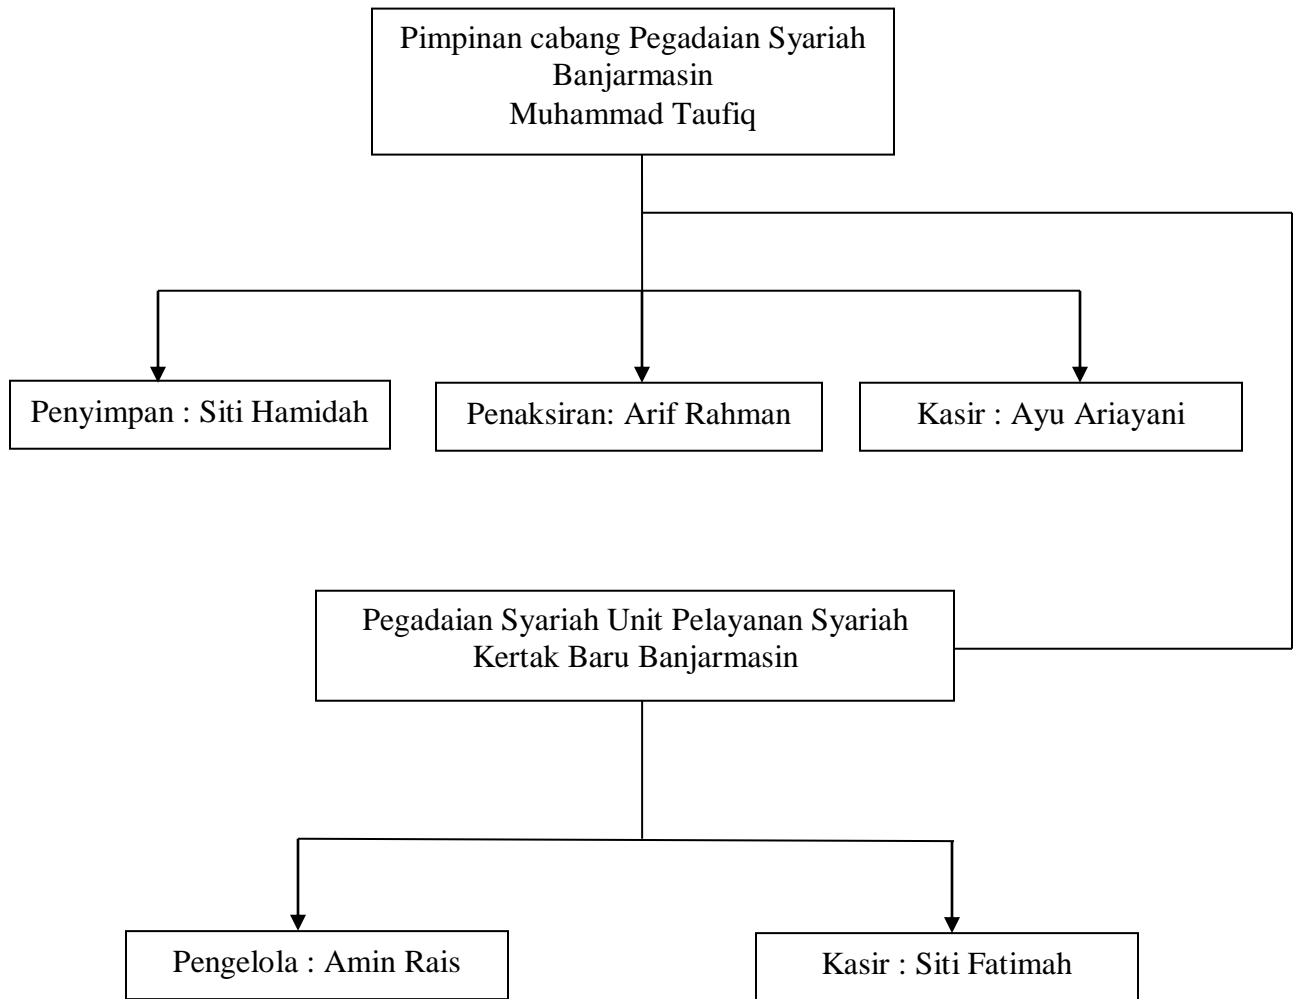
Pimpinan cabang Pegadaian Syariah
Banjarmasin
Muhammad Taufiq

Penyimpan : Siti Hamidah

Penaksiran: Arif Rahman

Kasir : Ayu Ariayani

Pegadaian Syariah Unit Pelayanan Syariah
Kertak Baru Banjarmasin

Pengelola : Amin Rais

Kasir : Siti Fatimah